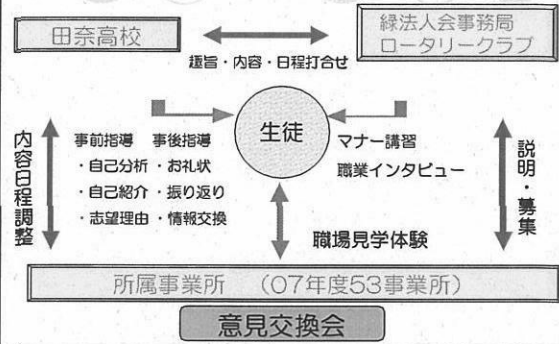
田奈高校

緑法人会事務局
ロータリークラブ

趣旨・内容・日程打合せ

内容日程調整

事前指導　事後指導
・自己分析・お礼状
・自己紹介・振り返り
・志望理由・情報交換

生徒

マナー講習
職業インタビュー

説明・募集

職場見学体験

所属事業所　（07年度53事業所）

意見交換会